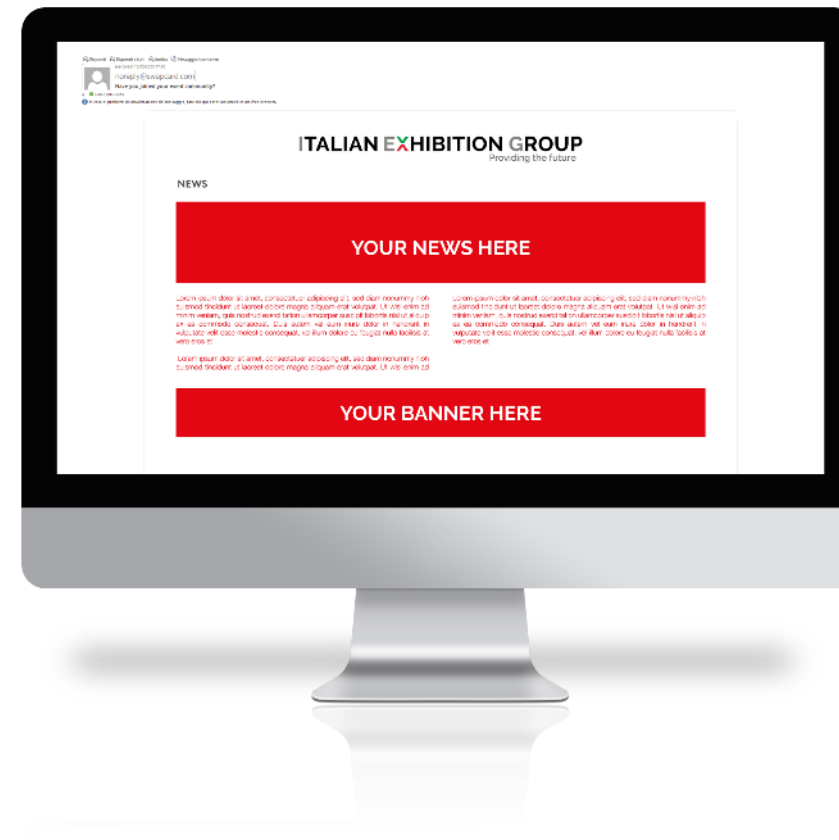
noreply@swapcard.com

Have you joined your event community?

ITALIAN EXHIBITION GROUP
Providing the future

NEWS

YOUR NEWS HERE

Lorem ipsum dolor sit amet, consectetuer adipiscing elit, sed diam nonummy nibh euismod tincidunt ut laoreet dolore magna aliquam erat volutpat. Ut wisi enim ad minim veniam, quis nostrud exerci tation ullamcorper suscipit lobortis nisl ut aliquip ex ea commodo consequat. Duis autem vel eum iriure dolor in hendrerit in vulputate velit esse molestie consequat, vel illum dolore eu feugiat nulla facilisis at vero eros et.

Lorem ipsum dolor sit amet, consectetuer adipiscing elit, sed diam nonummy nibh euismod tincidunt ut laoreet dolore magna aliquam erat volutpat. Ut wisi enim ad

Lorem ipsum dolor sit amet, consectetuer adipiscing elit, sed diam nonummy nibh euismod tincidunt ut laoreet dolore magna aliquam erat volutpat. Ut wisi enim ad minim veniam, quis nostrud exerci tation ullamcorper suscipit lobortis nisl ut aliquip ex ea commodo consequat. Duis autem vel eum iriure dolor in hendrerit in vulputate velit esse molestie consequat, vel illum dolore eu feugiat nulla facilisis at vero eros et.

YOUR BANNER HERE